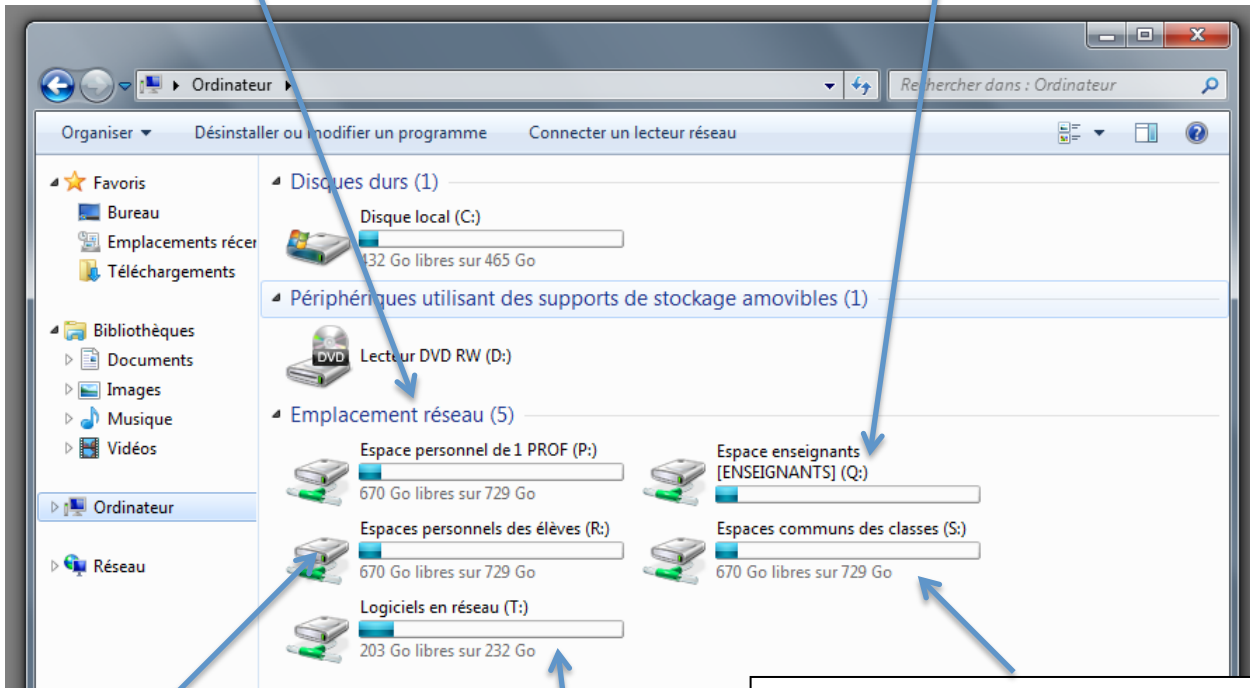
Ordinateur

Rechercher dans : Ordinateur

Organiser ▾ Désinstaller ou modifier un programme Connecter un lecteur réseau

Favoris
Bureau
Emplacements récer
Téléchargements

Bibliothèques
Documents
Images
Musique
Vidéos

Ordinateur

Réseau

Disques durs (1)

Disque local (C:)
432 Go libres sur 465 Go

Périphériques utilisant des supports de stockage amovibles (1)

Lecteur DVD RW (D:)

Emplacement réseau (5)

Espace personnel de 1 PROF (P:)
670 Go libres sur 729 Go

Espace enseignants [ENSEIGNANTS] (Q:)

Espaces personnels des élèves (R:)
670 Go libres sur 729 Go

Espaces communs des classes (S:)
670 Go libres sur 729 Go

Logiciels en réseau (T:)
203 Go libres sur 232 Go